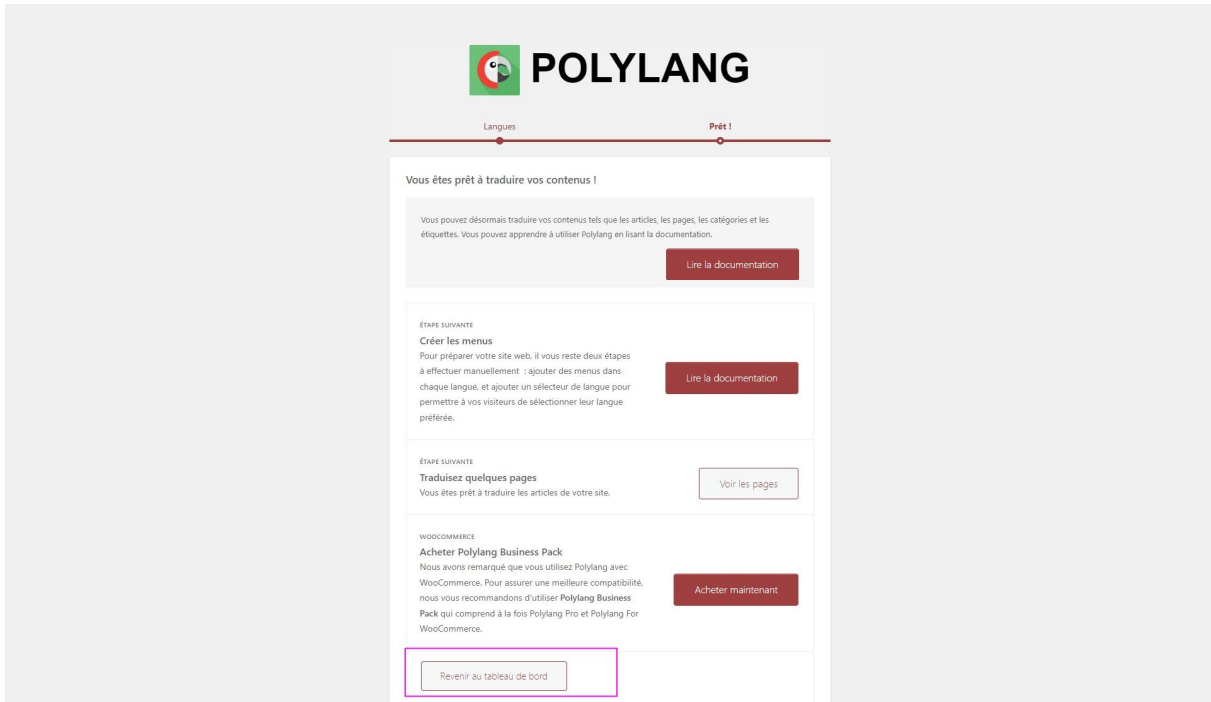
POLYLANG

Langues

Prêt !

Vous êtes prêt à traduire vos contenus !

Vous pouvez désormais traduire vos contenus tels que les articles, les pages, les catégories et les étiquettes. Vous pouvez apprendre à utiliser Polylang en lisant la documentation.

Lire la documentation

ÉTAPE SUIVANTE

Créer les menus

Pour préparer votre site web, il vous reste deux étapes à effectuer manuellement : ajouter des menus dans chaque langue, et ajouter un sélecteur de langue pour permettre à vos visiteurs de sélectionner leur langue préférée.

Lire la documentation

ÉTAPE SUIVANTE

Traduisez quelques pages

Vous êtes prêt à traduire les articles de votre site.

Voir les pages

WOOCOMMERCE

Acheter Polylang Business Pack

Nous avons remarqué que vous utilisez Polylang avec WooCommerce. Pour assurer une meilleure compatibilité, nous vous recommandons d'utiliser **Polylang Business Pack** qui comprend à la fois Polylang Pro et Polylang For WooCommerce.

Acheter maintenant

Revenir au tableau de bord